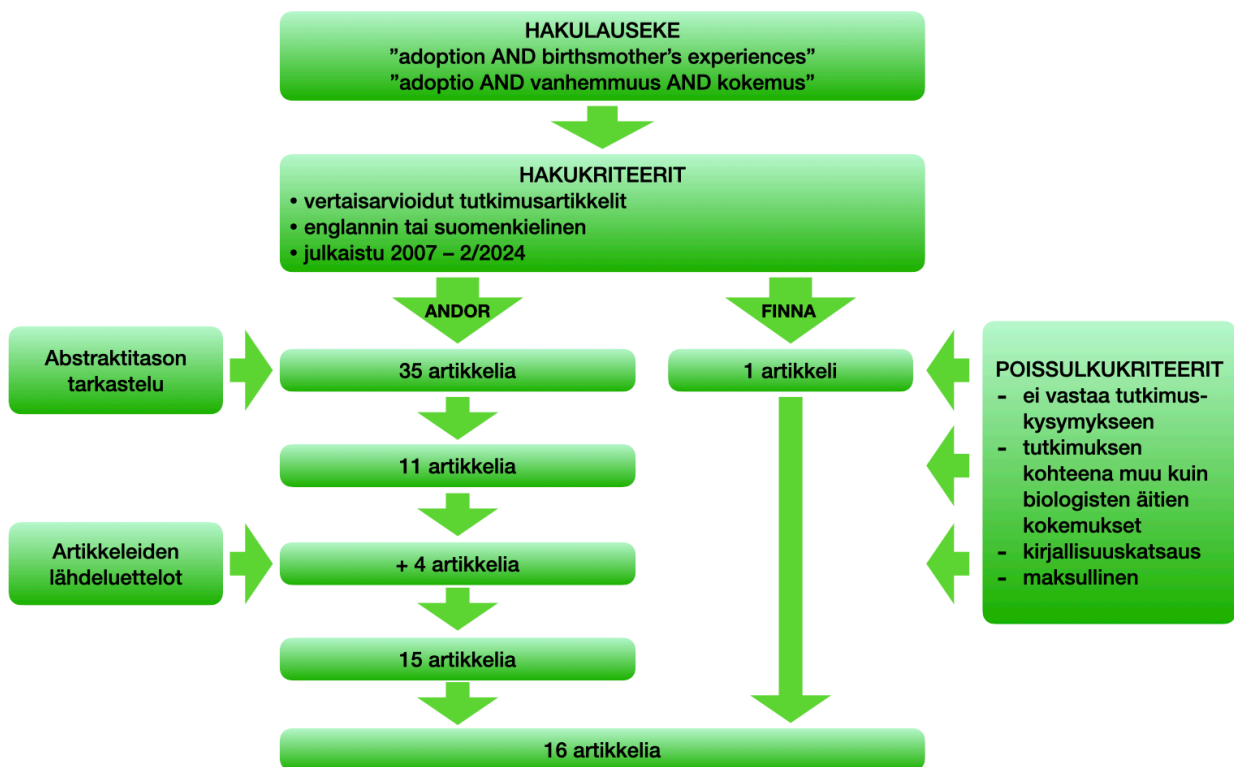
HAKULAUSEKE
”adoption AND birthsmother’s experiences”
”adoptio AND vanhemmuus AND kokemus”

HAKUKRITEERIT
• vertaisarvioidut tutkimusartikkelit
• englannin tai suomenkielinen
• julkaistu 2007 – 2/2024

ANDOR

FINNA

Abstraktitason tarkastelu

35 artikkelia

1 artikkeli

POISSULKUKRITEERIT
- ei vastaa tutkimuskysymykseen
- tutkimuksen kohteena muu kuin biologisten äitien kokemukset
- kirjallisuuskatsaus
- maksullinen

11 artikkelia

Artikkeleiden lähdeluettelot

+ 4 artikkelia

15 artikkelia

16 artikkelia